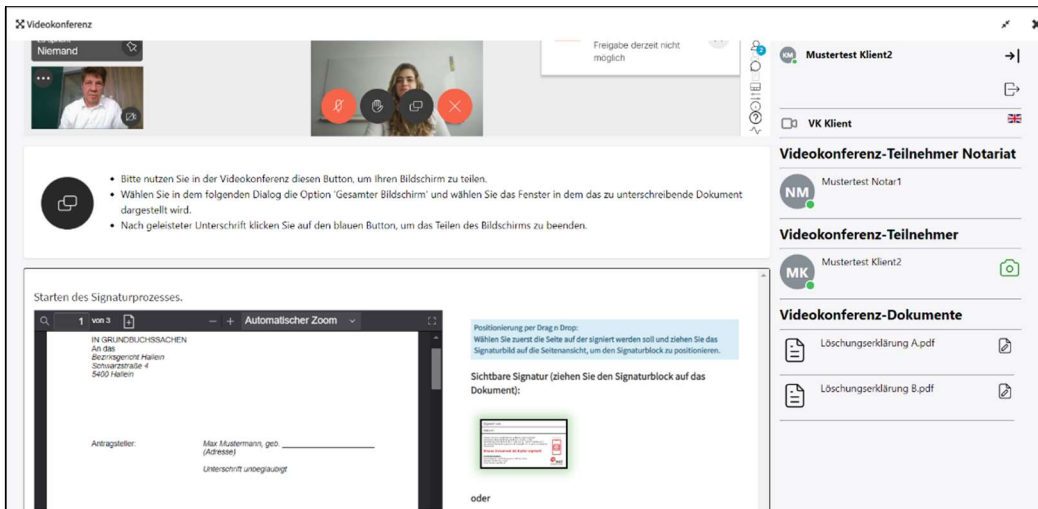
Videokonferenz

Niemand

Freigabe derzeit nicht möglich

KM Mustertest Klient2

VK Klient

Videokonferenz-Teilnehmer Notariat

NM Mustertest Notar1

Videokonferenz-Teilnehmer

MK Mustertest Klient2

Videokonferenz-Dokumente

Löschungserklärung A.pdf

Löschungserklärung B.pdf

• Bitte nutzen Sie in der Videokonferenz diesen Button, um Ihren Bildschirm zu teilen.
• Wählen Sie in dem folgenden Dialog die Option 'Gesamter Bildschirm' und wählen Sie das Fenster in dem das zu unterschreibende Dokument dargestellt wird.
• Nach geleisteter Unterschrift klicken Sie auf den blauen Button, um das Teilen des Bildschirms zu beenden.

Starten des Signaturprozesses.

1 von 3 — + Automatischer Zoom

IN GRUNDBUCHSSACHEN
An das
Bezirksgericht Hallein
Schwarzstraße 4
5400 Hallein

Antragsteller: Max Mustermann, geb. ____________
(Adresse)
Unterschrift unbeglaubigt

Positionierung per Drag n Drop:
Wählen Sie zuerst die Seite auf der signiert werden soll und ziehen Sie das Signaturbild auf die Seitenansicht, um den Signaturblock zu positionieren.

Sichtbare Signatur (ziehen Sie den Signaturblock auf das Dokument):

oder